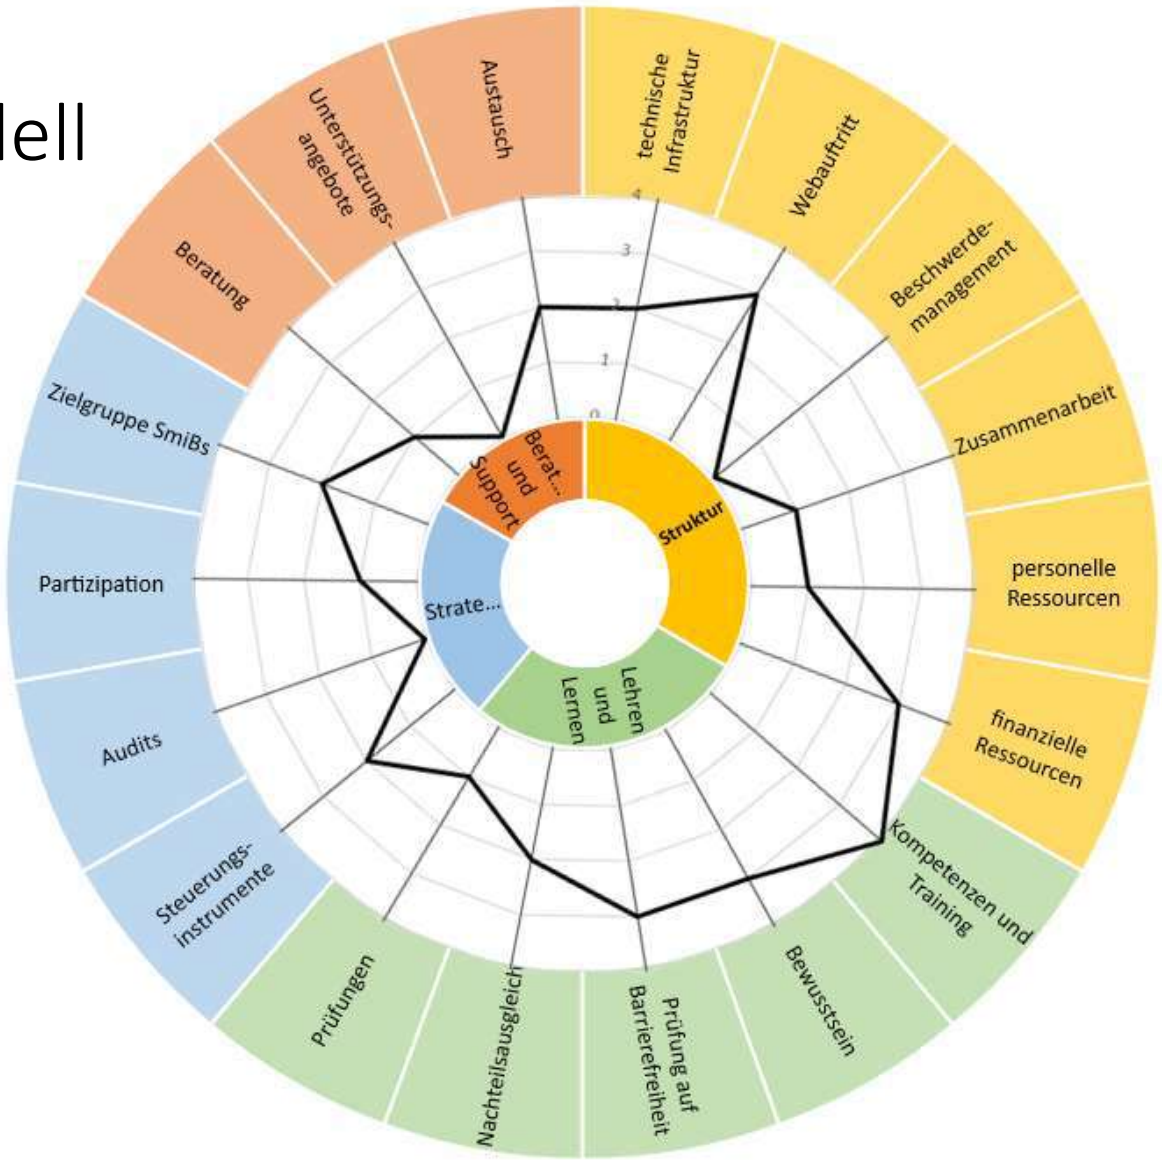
dell

Austausch

Unterstützungsangebote

Beratung

technische Infrastruktur

Webauftritt

Beschwerdemanagement

Zusammenarbeit

personelle Ressourcen

finanzielle Ressourcen

Kompetenzen und Training

Bewusstsein

Prüfung auf Barrierefreiheit

Nachteilsausgleich

Prüfungen

Steuerungsinstrumente

Audits

Partizipation

Zielgruppe SmiBs

4
3
2
1
0

Berat... und Support

Struktur

Lehren und Lernen

Strate...